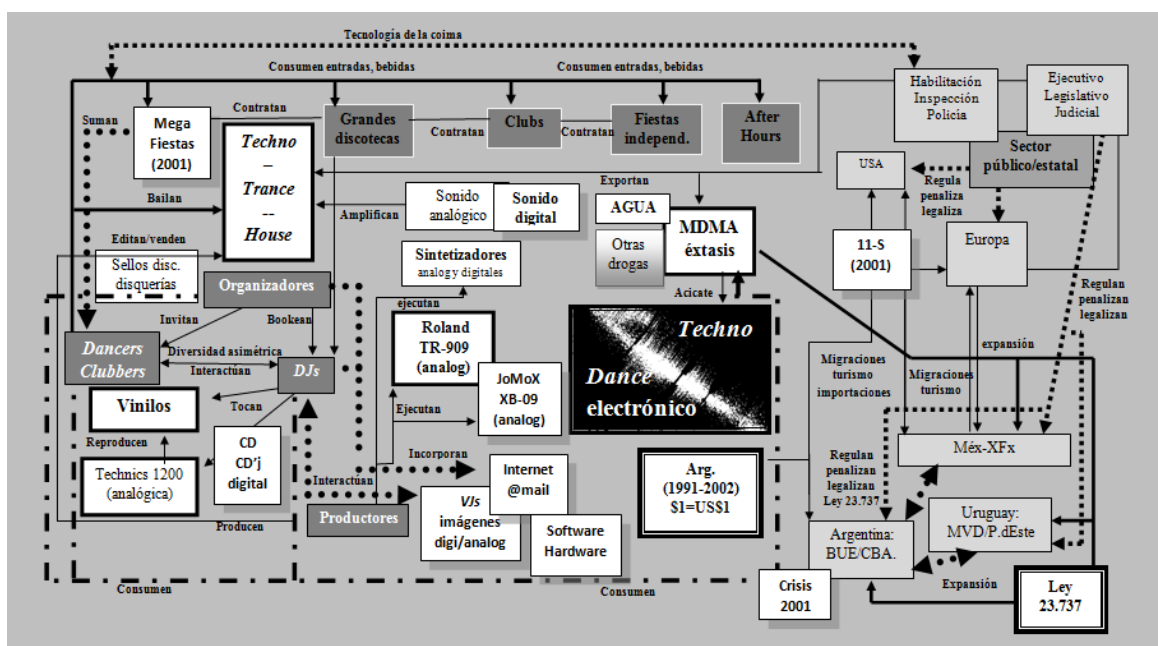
Tecnología de la coima

Consumen entradas, bebidas

Consumen entradas, bebidas

Habilitación Inspección Policía

Ejecutivo Legislativo Judicial

Suman

Mega Fiestas (2001)

Contratan

Grandes discotecas

Contratan

Clubs

Contratan

Fiestas independ.

After Hours

Sector público/estatal

Techno – Trance -- House

USA

Regula penaliza legaliza

Bailan

Exportan

Amplifican

Sonido analógico

Sonido digital

AGUA

MDMA éxtasis

Otras drogas

11-S (2001)

Europa

Editan/venden

Sellos disc. disquerías

Sintetizadores analog y digitales

Organizadores

Acicate

Regulan penalizan legalizan

ejecutan

Invitan

Bookean

Roland TR-909 (analog)

Techno

Dancers Clubbers

Diversidad asimétrica

Interactúan

DJs

expansión

JoMoX XB-09 (analog)

Dance electrónico

Migraciones turismo importaciones

Migraciones turismo

Vinilos

Tocan

Ejecutan

Reproducen

CD CD'j digital

Méx-XFx

Technics 1200 (analógica)

Incorporan

Internet @mail

Arg. (1991-2002) $1=US$1

Regulan penalizan legalizan Ley 23.737

Interactúan

Productores

VJs imágenes digi/analog

Uruguay: MVD/P.dEste

Produceu

Software Hardware

Argentina: BUE/CBA.

Crisis 2001

Expansión

Ley 23.737

Consumen

Consumen